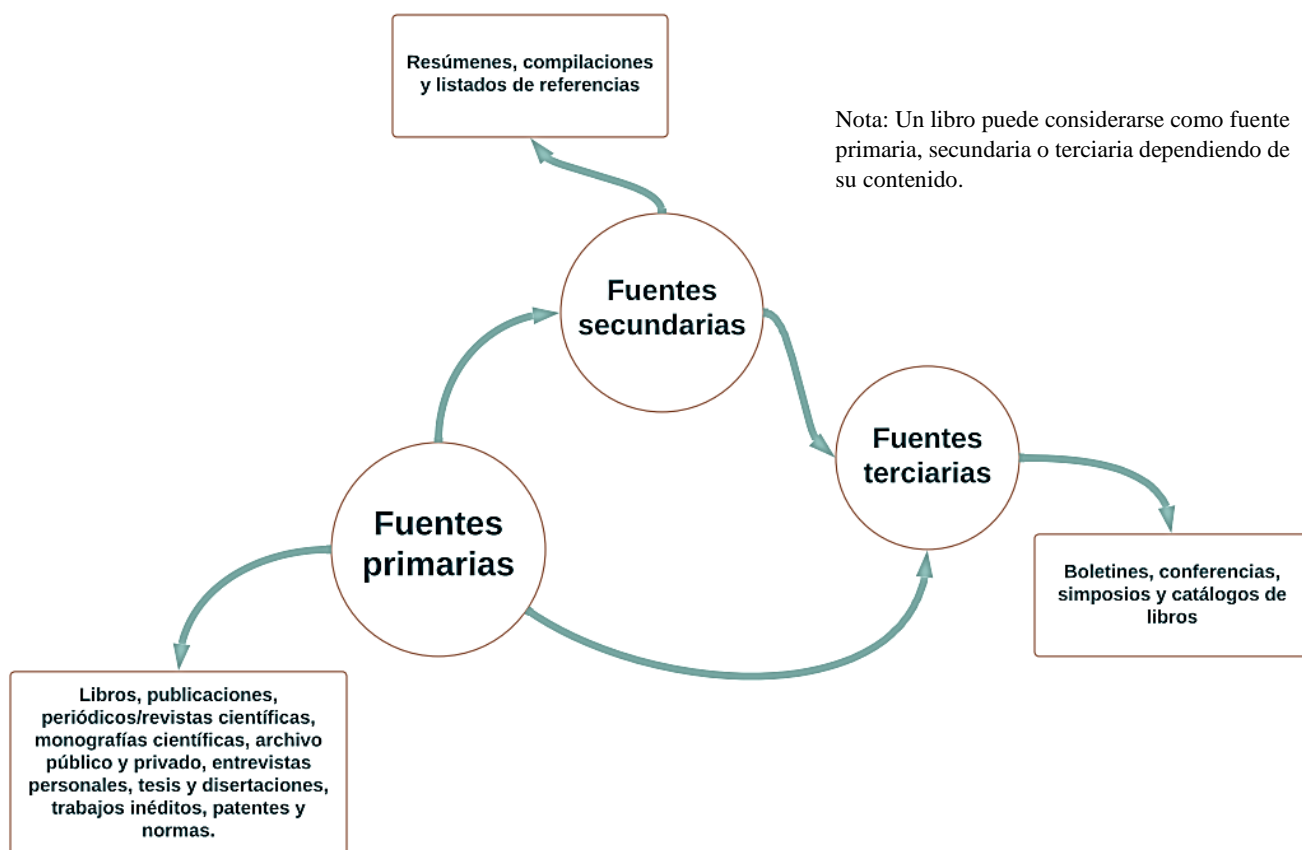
Resúmenes, compilaciones y listados de referencias

Nota: Un libro puede considerarse como fuente primaria, secundaria o terciaria dependiendo de su contenido.

Fuentes secundarias

Fuentes terciarias

Fuentes primarias

Boletines, conferencias, simposios y catálogos de libros

Libros, publicaciones, periódicos/revistas científicas, monografías científicas, archivo público y privado, entrevistas personales, tesis y disertaciones, trabajos inéditos, patentes y normas.